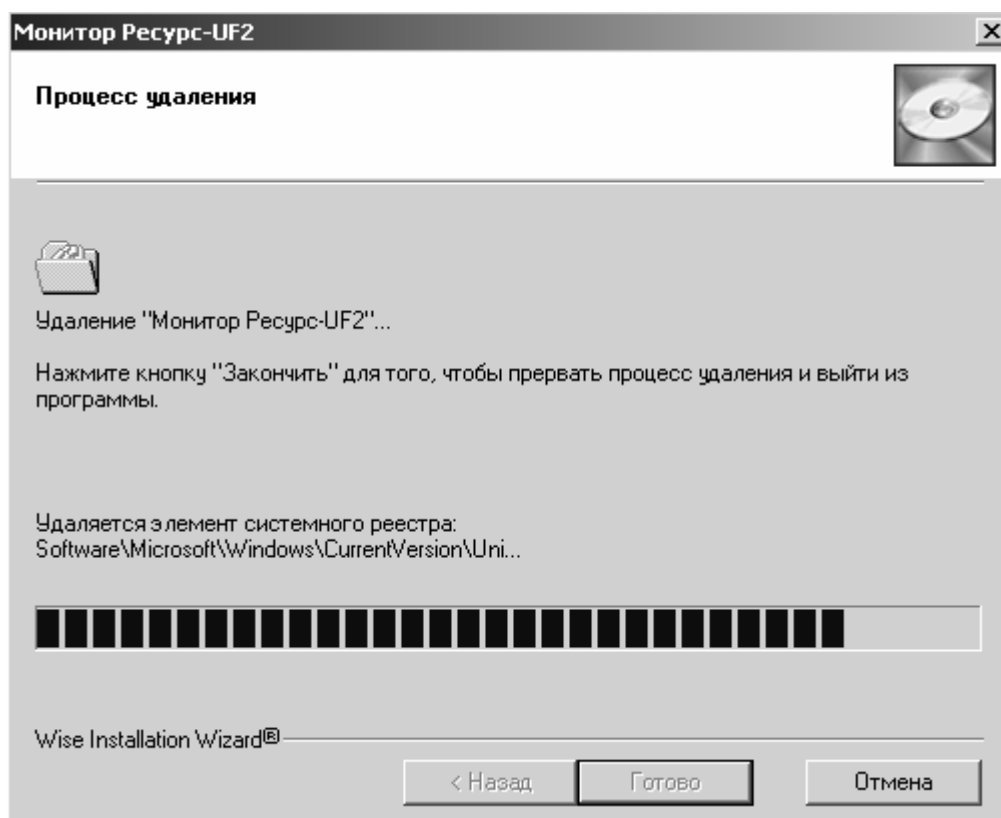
Монитор Ресурс-UF2

Процесс удаления

Удаление "Монитор Ресурс-UF2"...

Нажмите кнопку "Закончить" для того, чтобы прервать процесс удаления и выйти из программы.

Удаляется элемент системного реестра:
Software\Microsoft\Windows\CurrentVersion\Uni...

Wise Installation Wizard®

< Назад

Готово

Отмена